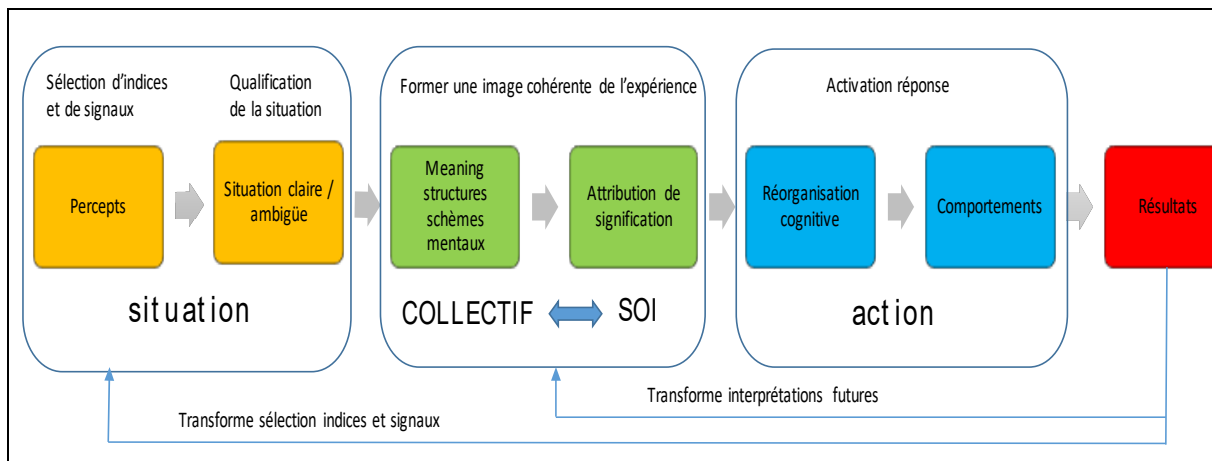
Sélection d'indices et de signaux

Qualification de la situation

Percepts

Situation claire / ambigüe

situation

Former une image cohérente de l'expérience

Meaning structures schèmes mentaux

Attribution de signification

COLLECTIF

SOI

Activation réponse

Réorganisation cognitive

Comportements

action

Résultats

Transforme interprétations futures

Transforme sélection indices et signaux